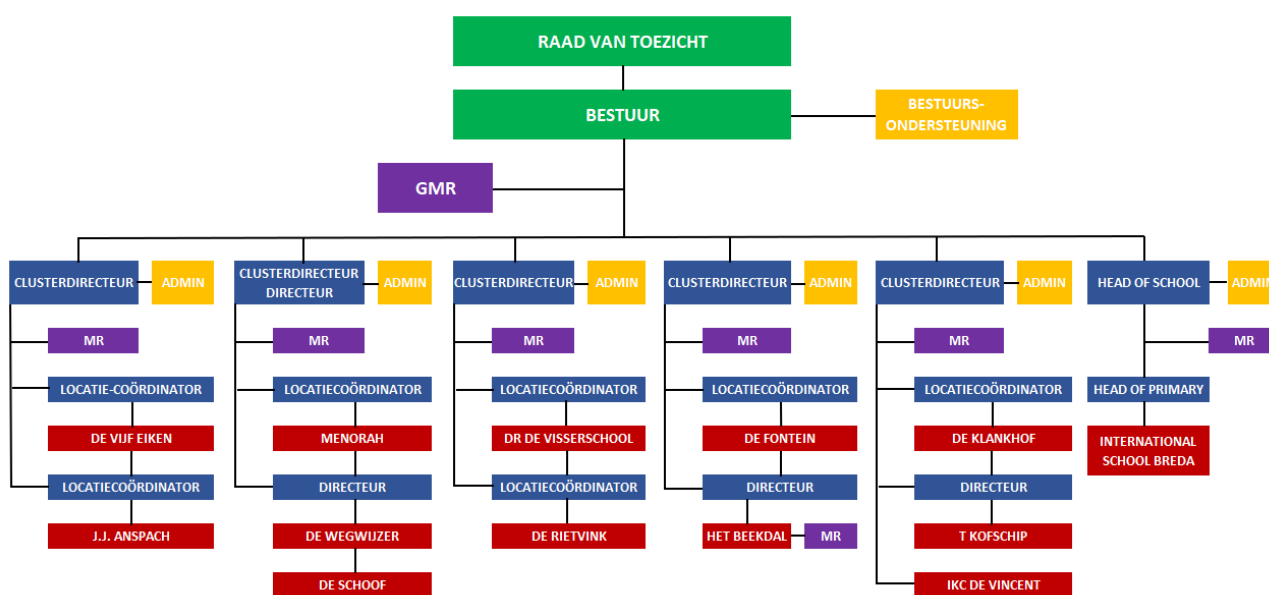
RAAD VAN TOEZICHT

BESTUUR

BESTUURS-ONDERSTEUNING

GMR

CLUSTERDIRECTEUR
ADMIN
MR
LOCATIE-COÖRDINATOR
DE VIJF EIKEN
LOCATIECOÖRDINATOR
J.J. ANSPACH

CLUSTERDIRECTEUR DIRECTEUR
ADMIN
MR
LOCATIECOÖRDINATOR
MENORAH
DIRECTEUR
DE WEGWIJZER
DE SCHOOF

CLUSTERDIRECTEUR
ADMIN
MR
LOCATIECOÖRDINATOR
DR DE VISSERSCHOOL
LOCATIECOÖRDINATOR
DE RIETVINK

CLUSTERDIRECTEUR
ADMIN
MR
LOCATIECOÖRDINATOR
DE FONTEIN
DIRECTEUR
HET BEEKDAL
MR

CLUSTERDIRECTEUR
ADMIN
MR
LOCATIECOÖRDINATOR
DE KLANKHOF
DIRECTEUR
T KOFSCHIP
IKC DE VINCENT

HEAD OF SCHOOL
ADMI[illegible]
MR
HEAD OF PRIMARY
INTERNATIONAL SCHOOL BREDA